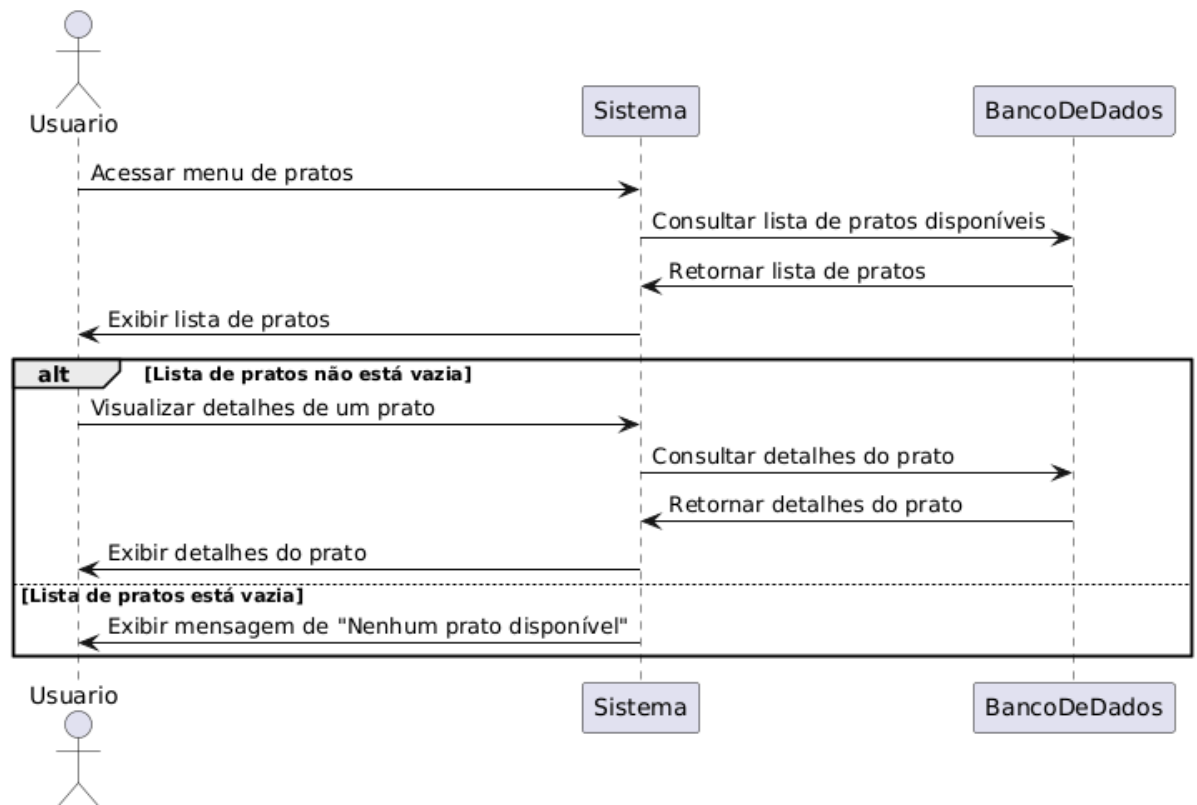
Usuario

Sistema

BancoDeDados

Acessar menu de pratos

Consultar lista de pratos disponíveis

Retornar lista de pratos

Exibir lista de pratos

alt [Lista de pratos não está vazia]

Visualizar detalhes de um prato

Consultar detalhes do prato

Retornar detalhes do prato

Exibir detalhes do prato

[Lista de pratos está vazia]

Exibir mensagem de "Nenhum prato disponível"

Usuario

Sistema

BancoDeDados